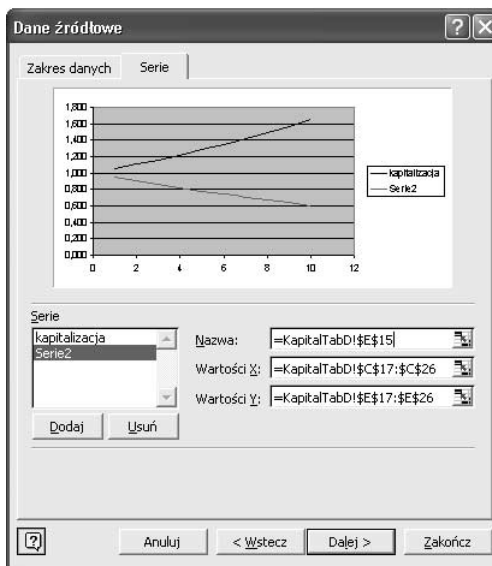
Dane źródłowe

Zakres danych | Serie

1,800
1,600
1,400
1,200
1,000
0,800
0,600
0,400
0,200
0,000

0 2 4 6 8 10 12

kapitalizacja
Serie2

Serie

kapitalizacja
Serie2

Nazwa: =KapitalTabD!$E$15

Wartości X: =KapitalTabD!$C$17:$C$26

Wartości Y: =KapitalTabD!$E$17:$E$26

Dodaj | Usuń

Anuluj | < Wstecz | Dalej > | Zakończ